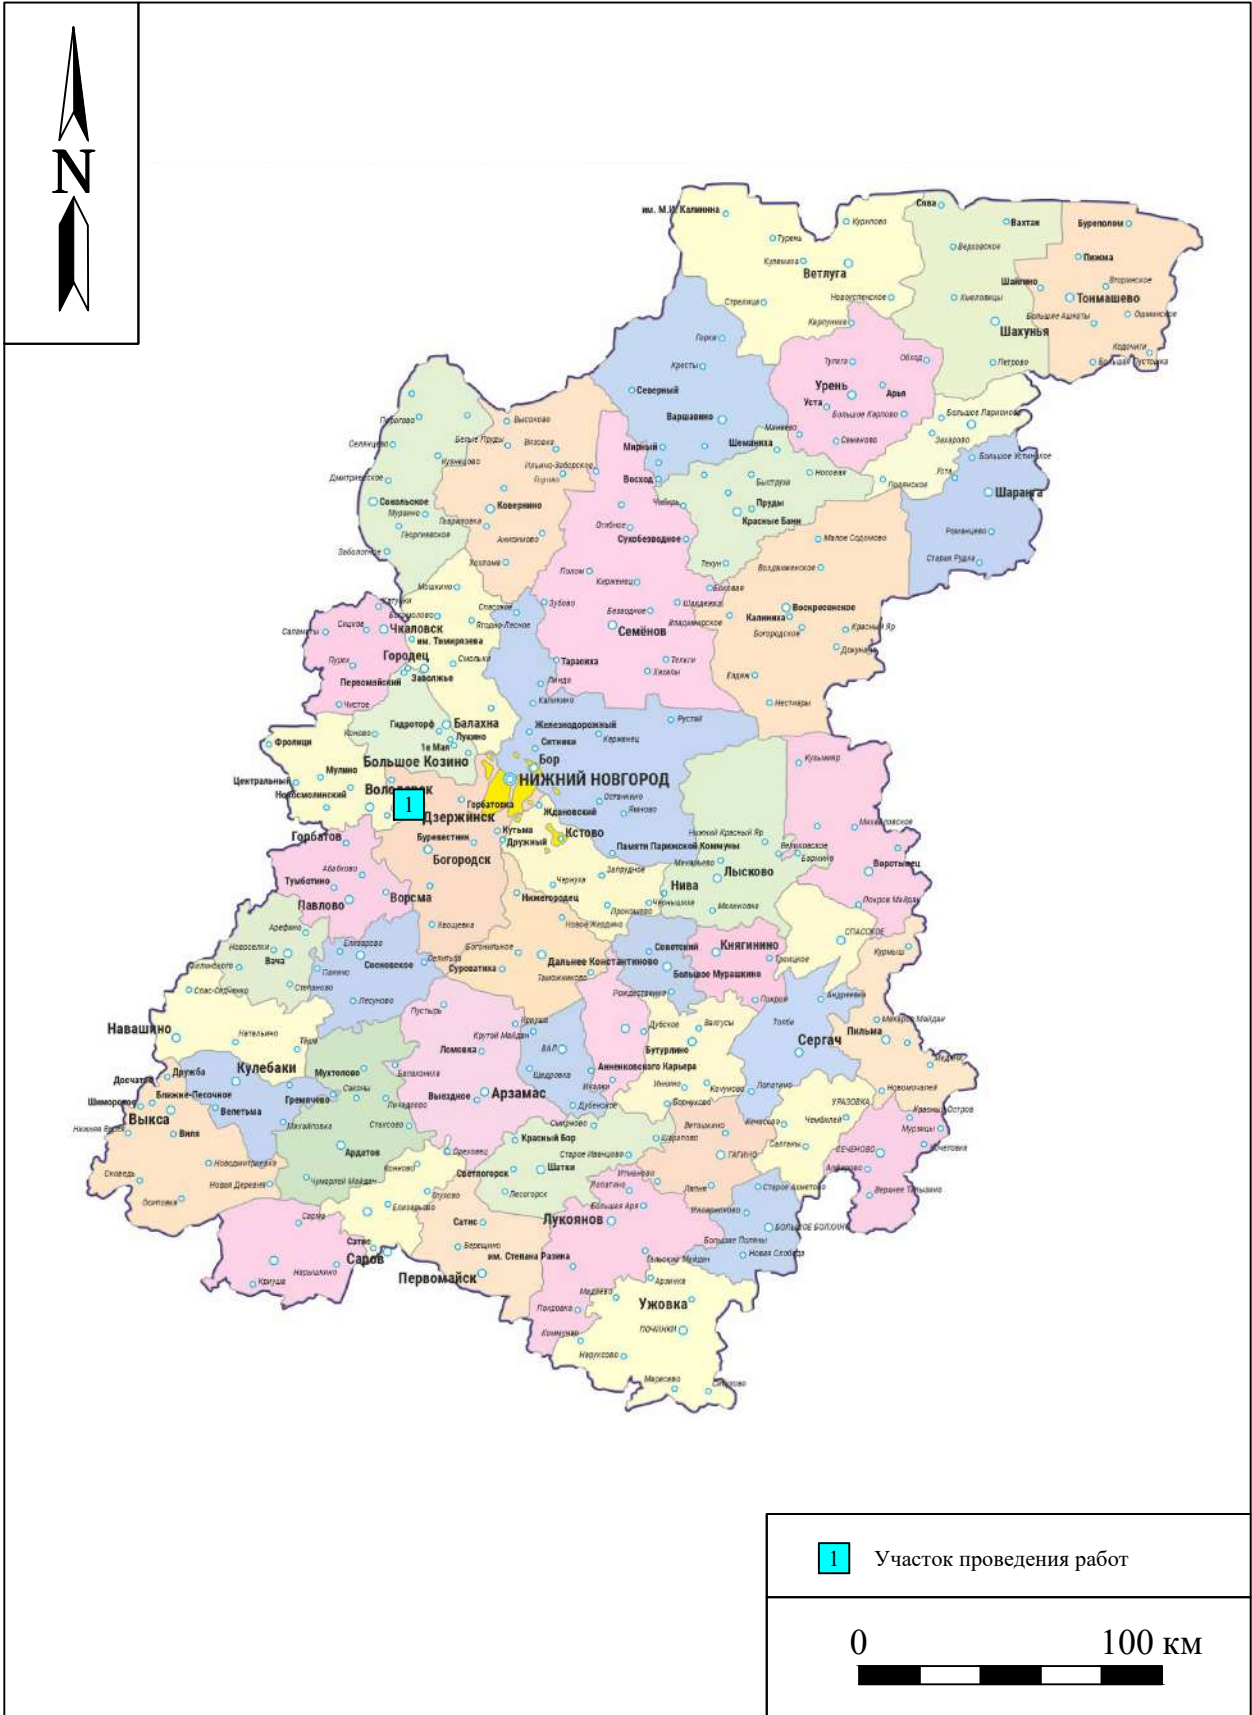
N

им. М.И. Калинина
Сява
Вахтан
Буреполом
Пижма
Ветлуга
Тонмашево
Шахунья
Урень
Арья
Уста
Северный
Варшавино
Шемаилха
Мирный
Восход
Шаранга
Сокольское
Ковернино
Сухобезводное
Пруды
Красные Баки
Воскресенское
Чкаловск
им. Тимирязева
Городец
Семёнов
Калиниха
Заволжье
Тарасиха
Балахна
Гидроторф
Железнодорожный
Ситники
Бор
Большое Козино
Фролищи
Мулино
НИЖНИЙ НОВГОРОД
Володарск
1
Дзержинск
Горбатовка
Ждановский
Кстово
Горбатов
Буревестник
Кутьма
Дружный
Памяти Парижской Коммуны
Богородск
Лысково
Туманино
Павлово
Ворсма
Нива
Воротынец
Вача
Сосновское
Суроватиха
Дальнее Константиново
Советский
Княгинино
Большое Мурашкино
Навашино
Кулебаки
Муктолово
Ломовка
Бутурлино
Сергач
Пильна
Досчатое
Дружба
Ближне-Песочное
Велетьма
Выездное
Арзамас
Выкса
Гремячево
Вили
Ардатов
Красный Бор
Шатки
Светлогорск
Лукоянов
Сатис
Саров
Первомайск
им. Степана Разина
Уржовка

1 Участок проведения работ

0 100 км